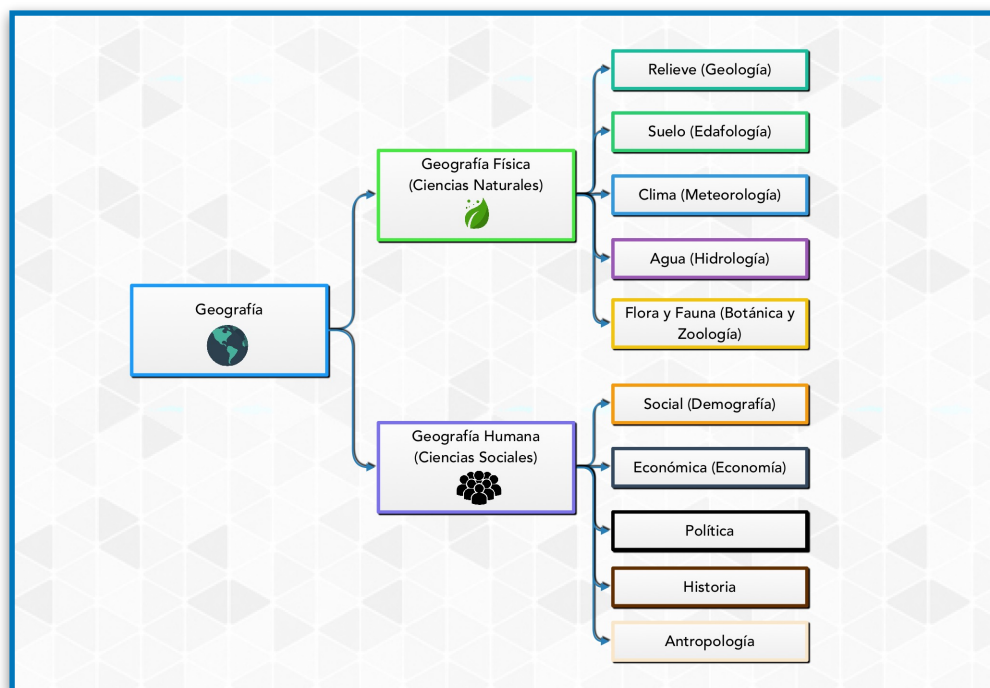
Geografía

Geografía Física (Ciencias Naturales)

Relieve (Geología)

Suelo (Edafología)

Clima (Meteorología)

Agua (Hidrología)

Flora y Fauna (Botánica y Zoología)

Geografía Humana (Ciencias Sociales)

Social (Demografía)

Económica (Economía)

Política

Historia

Antropología